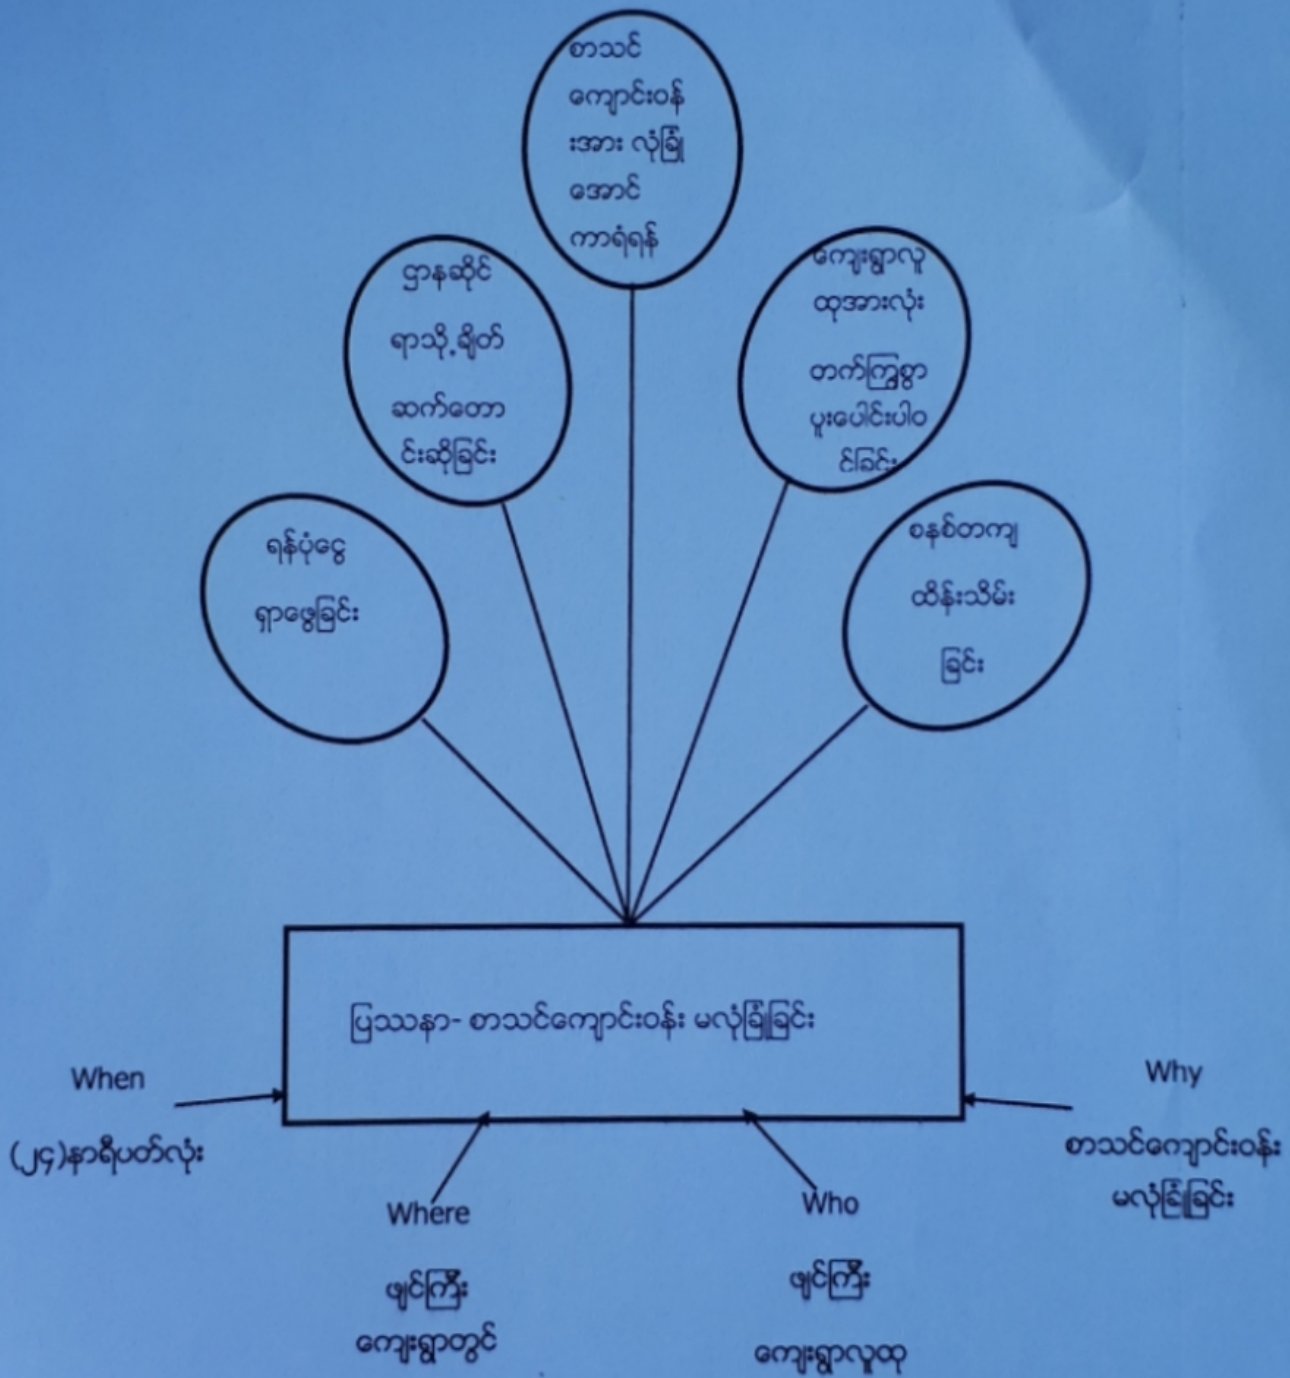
စာသင် ကျောင်းဝန် းအား လုံခြုံ အောင် ကာရံရန်

ဌာနဆိုင် ရာသို့ချိတ် ဆက်တော င်းဆိုခြင်း

ကျေးရွာလူ ထုအားလုံး တက်ကြွစွာ ပူးပေါင်းပါဝ င်ခြင်း

ရန်ပုံငွေ ရှာဖွေခြင်း

စနစ်တကျ ထိန်းသိမ်း ခြင်း

ပြဿနာ- စာသင်ကျောင်းဝန်း မလုံခြုံခြင်း

When
(၂၄)နာရီပတ်လုံး

Where
ဖျင်ကြီး ကျေးရွာတွင်

Who
ဖျင်ကြီး ကျေးရွာလူထု

Why
စာသင်ကျောင်းဝန်း မလုံခြုံခြင်း